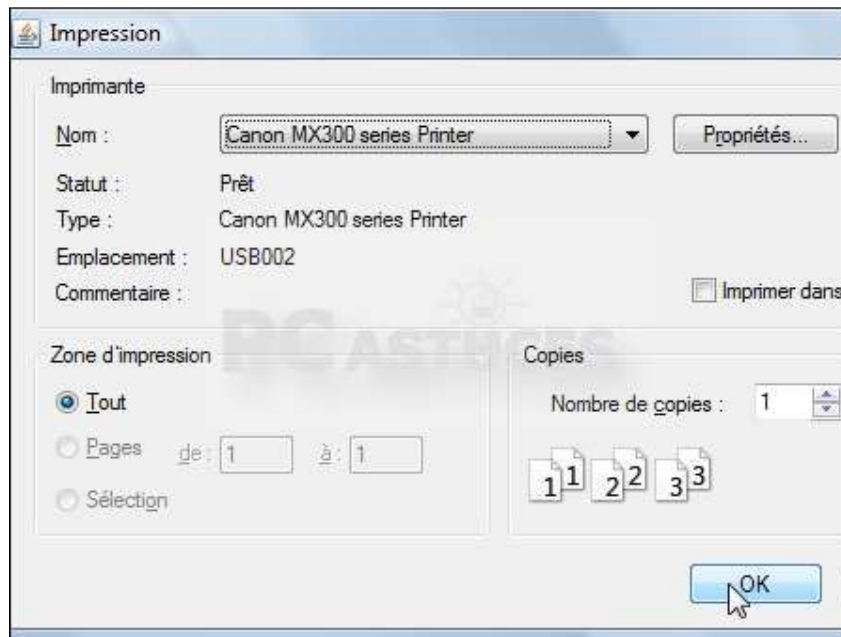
Impression

Imprimante

Nom : Canon MX300 series Printer

Propriétés...

Statut : Prêt

Type : Canon MX300 series Printer

Emplacement : USB002

Commentaire :

Imprimer dans

PC ASTUCES

Zone d'impression

Tout

Pages de : 1 à : 1

Sélection

Copies

Nombre de copies : 1

1 1 2 2 3 3

OK